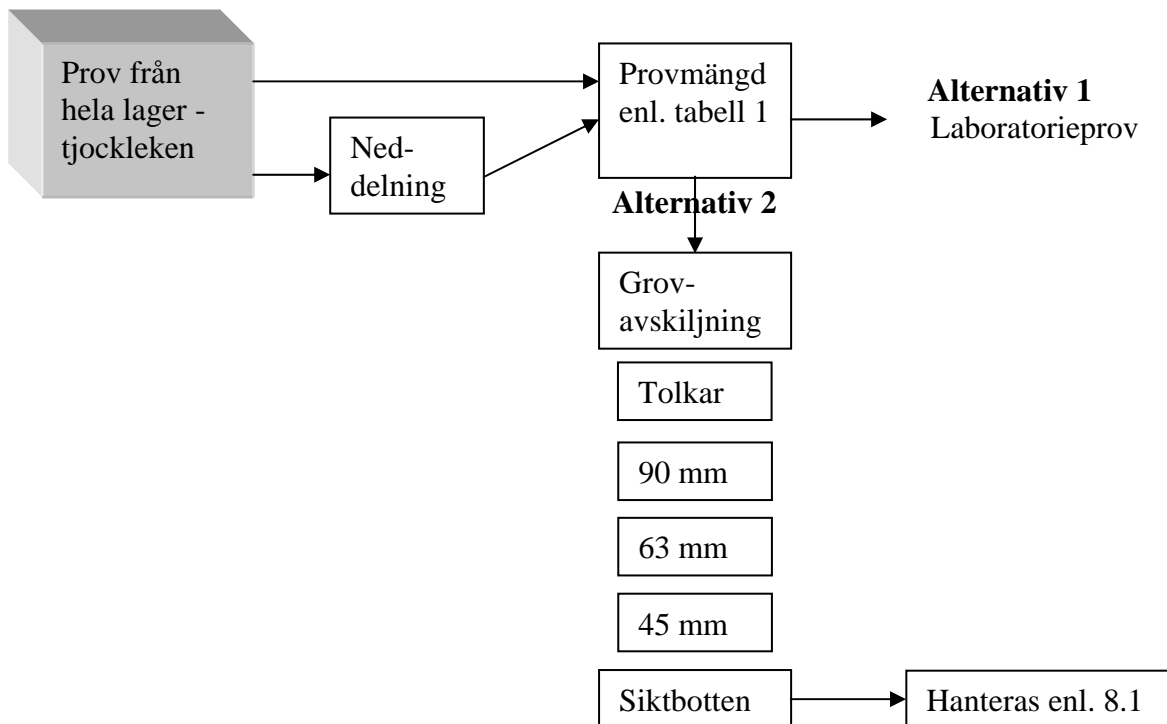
Prov från hela lager - tjockleken

Neddelning

Provmängd enl. tabell 1

**Alternativ 1**
Laboratorieprov

**Alternativ 2**

Grov-avskiljning

Tolkar

90 mm

63 mm

45 mm

Siktbotten

Hanteras enl. 8.1